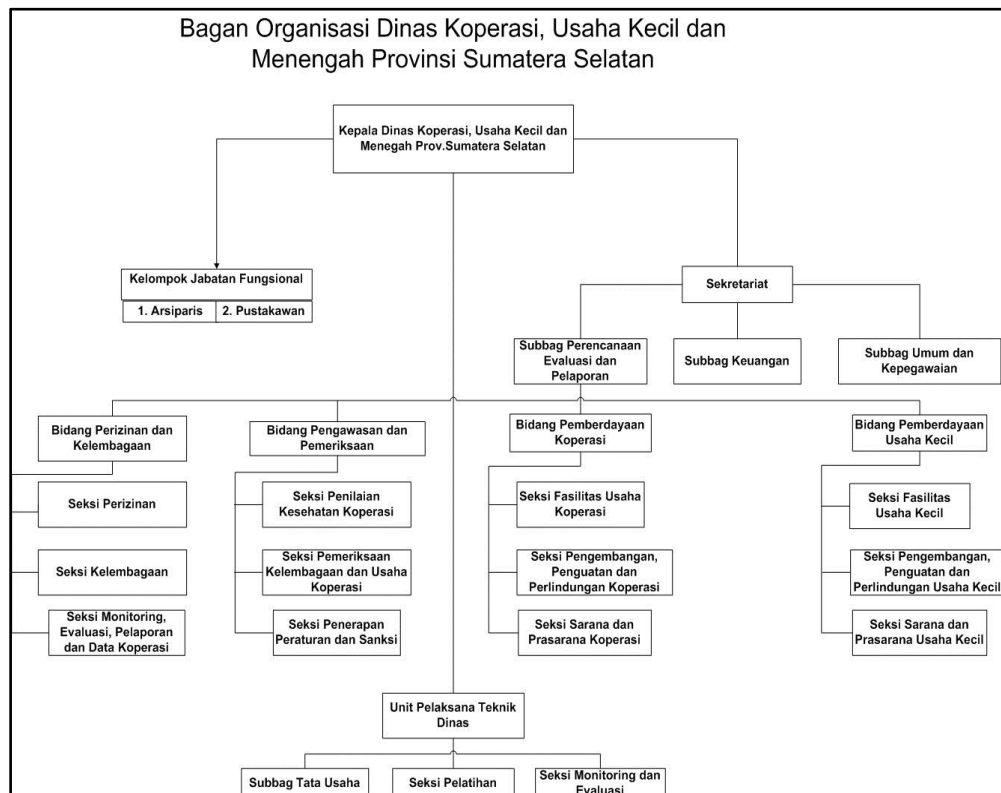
Bagan Organisasi Dinas Koperasi, Usaha Kecil dan Menengah Provinsi Sumatera Selatan

Kepala Dinas Koperasi, Usaha Kecil dan Menegah Prov.Sumatera Selatan

Kelompok Jabatan Fungsional

1. Arsiparis

2. Pustakawan

Sekretariat

Subbag Perencanaan Evaluasi dan Pelaporan

Subbag Keuangan

Subbag Umum dan Kepegawaian

Bidang Perizinan dan Kelembagaan

Seksi Perizinan

Seksi Kelembagaan

Seksi Monitoring, Evaluasi, Pelaporan dan Data Koperasi

Bidang Pengawasan dan Pemeriksaan

Seksi Penilaian Kesehatan Koperasi

Seksi Pemeriksaan Kelembagaan dan Usaha Koperasi

Seksi Penerapan Peraturan dan Sanksi

Bidang Pemberdayaan Koperasi

Seksi Fasilitas Usaha Koperasi

Seksi Pengembangan, Penguatan dan Perlindungan Koperasi

Seksi Sarana dan Prasarana Koperasi

Bidang Pemberdayaan Usaha Kecil

Seksi Fasilitas Usaha Kecil

Seksi Pengembangan, Penguatan dan Perlindungan Usaha Kecil

Seksi Sarana dan Prasarana Usaha Kecil

Unit Pelaksana Teknik Dinas

Subbag Tata Usaha

Seksi Pelatihan

Seksi Monitoring dan Evaluasi